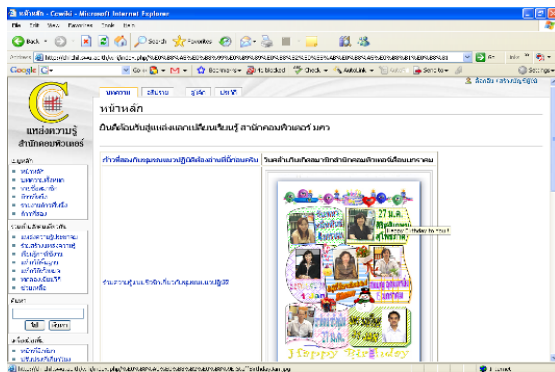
หน้าหลัก - Cowiki - Microsoft Internet Explorer

File Edit View Favorites Tools Help

Back Search Favorites

Address http://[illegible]

Google G Go Bookmarks Blocked Check AutoLink Send to Settings

หน้าหลัก อภิปราย ดูรหัส ประวัติ

หน้าหลัก

ยินดีต้อนรับสู่แหล่งแลกเปลี่ยนเรียนรู้ สำนักคอมพิวเตอร์ มศว

แหล่งความรู้ สำนักคอมพิวเตอร์

ก้าวที่สองกับกรมระบบแนวปฏิบัติที่ดีของเวทีนักขอบกลับ

วันคล้ายวันเกิดสมาชิกสำนักคอมพิวเตอร์เดือนมกราคม

งานความรู้และเกี่ยวกับวิทยุสมเด็จระบบปฏิบัติ

27 ม.ค.

Happy Birthday

ค้นหา

ไป ค้นหา

http://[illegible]